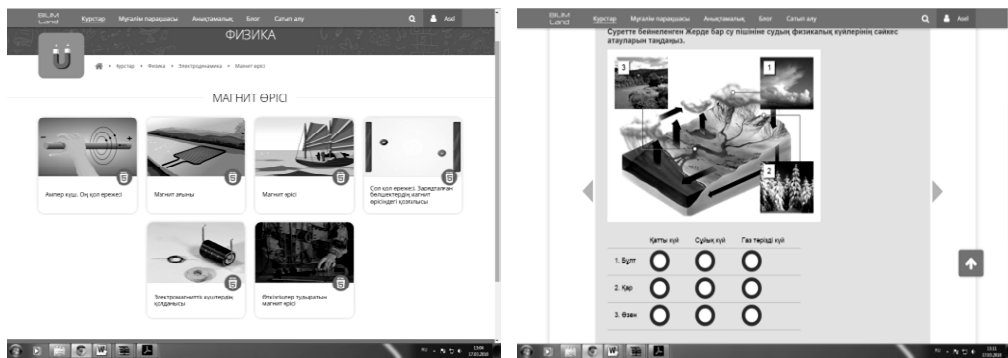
BILIM Land Курстар Мұғалім парақшасы Анықтамалық Блог Сатып алу Asel

ФИЗИКА

Курстар • Физика • Электродинамика • Магнит өрісі

МАГНИТ ӨРІСІ

Ампер күші. Оң қол ережесі

Магнит ағыны

Магнит өрісі

Сол қол ережесі. Зарядталған бөлшектердің магнит өрісіндегі қозғалысы

Электромагниттік күштердің қолданылуы

Өткізгіштер тудыратын магнит өрісі

BILIM Land Курстар Мұғалім парақшасы Анықтамалық Блог Сатып алу Asel

Суретте бейнеленген Жерде бар су пішініне судың физикалық күйлерінің сәйкес атауларын таңдаңыз.

3
1
2

| | Қатты күй | Сұйық күй | Газ тәріздес күй |
|---|---|---|---|
| 1. Бұлт | | | |
| 2. Қар | | | |
| 3. Өзен | | | |